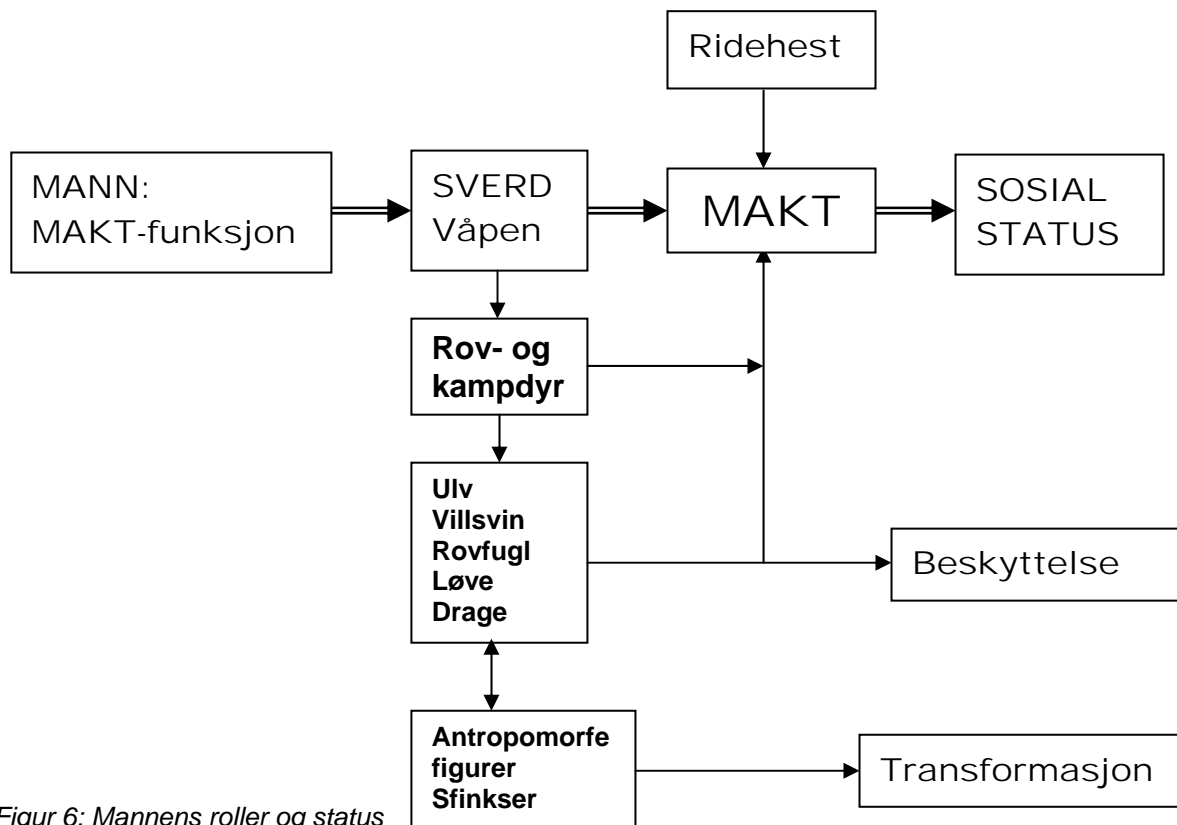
Ridehest

MANN:
MAKT-funksjon

SVERD
Våpen

MAKT

SOSIAL
STATUS

Rov- og
kampdyr

Ulv
Villsvin
Rovfugl
Løve
Drage

Beskyttelse

Antropomorfe
figurer
Sfinkser

Transformasjon

Figur 6: Mannens roller og status